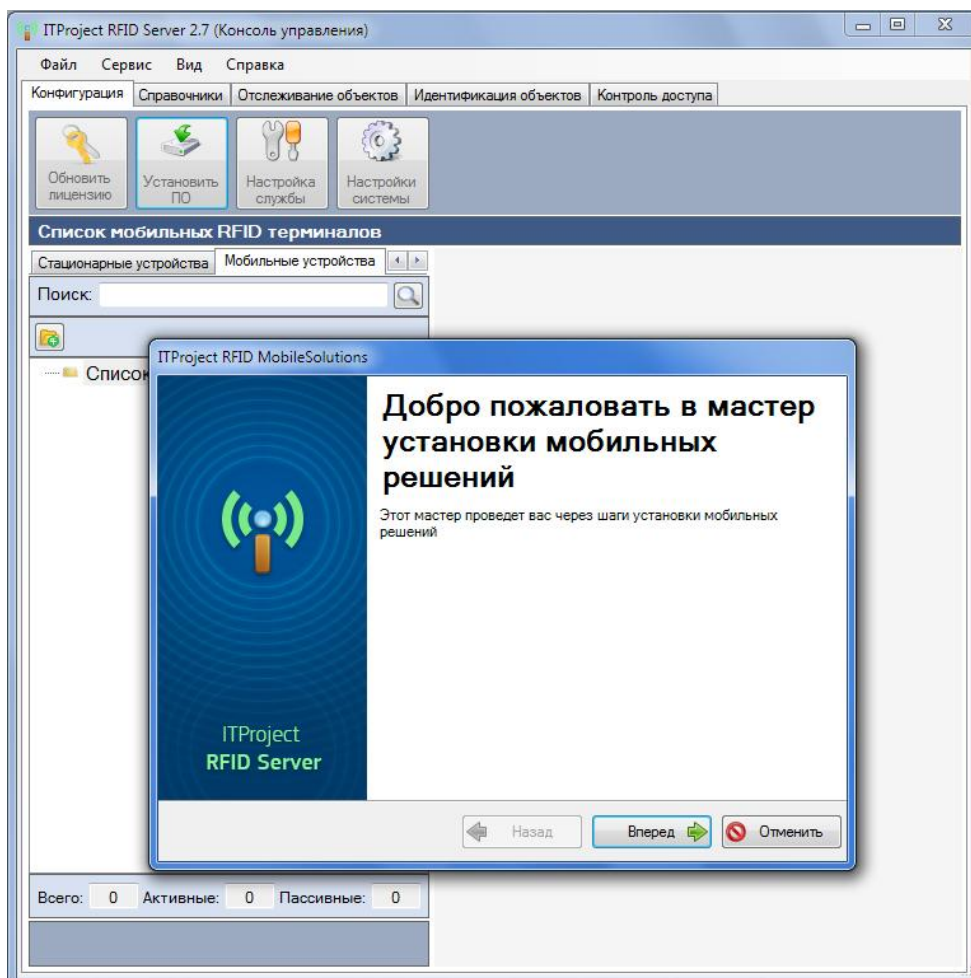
ITProject RFID Server 2.7 (Консоль управления)

Файл Сервис Вид Справка

Конфигурация | Справочники | Отслеживание объектов | Идентификация объектов | Контроль доступа

Обновить лицензию
Установить ПО
Настройка службы
Настройки системы

Список мобильных RFID терминалов

Стационарные устройства | Мобильные устройства

Поиск:

Список

ITProject RFID MobileSolutions

Добро пожаловать в мастер установки мобильных решений

Этот мастер проведет вас через шаги установки мобильных решений

ITProject
RFID Server

Назад
Вперед
Отменить

Всего: 0 Активные: 0 Пассивные: 0